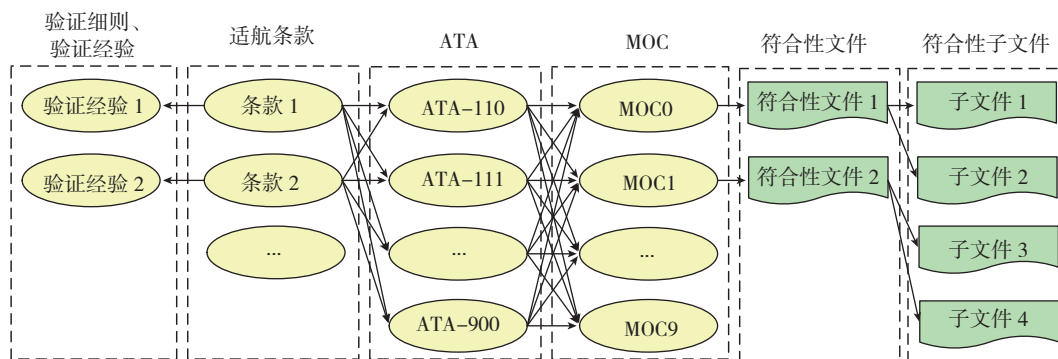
验证细则、验证经验

适航条款

ATA

MOC

符合性文件

符合性子文件

验证经验 1

验证经验 2

条款 1

条款 2

...

ATA-110

ATA-111

...

ATA-900

MOC0

MOC1

...

MOC9

符合性文件 1

符合性文件 2

子文件 1

子文件 2

子文件 3

子文件 4